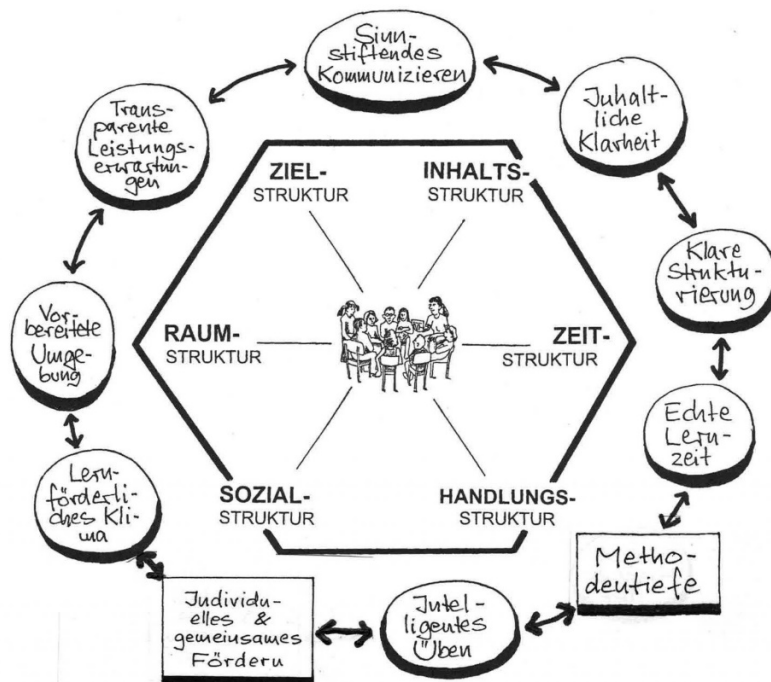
Sinnstiftendes Kommunizieren

Inhaltliche Klarheit

Klare Strukturierung

Echte Lernzeit

Methodentiefe

Intelligentes Üben

Individuelles & gemeinsames Fördern

Lernförderliches Klima

Vorbereitete Umgebung

Transparente Leistungserwartungen

ZIEL-
STRUKTUR

INHALTS-
STRUKTUR

RAUM-
STRUKTUR

ZEIT-
STRUKTUR

SOZIAL-
STRUKTUR

HANDLUNGS-
STRUKTUR